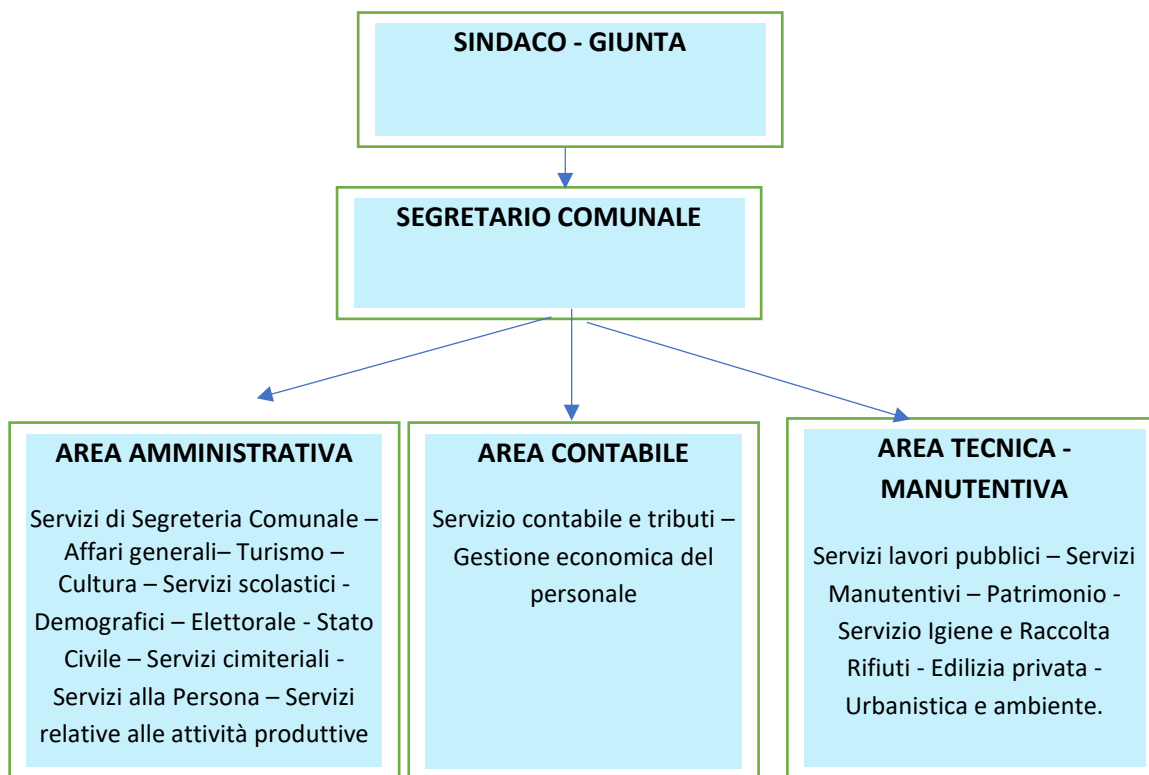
SINDACO - GIUNTA

SEGRETARIO COMUNALE

AREA AMMINISTRATIVA

Servizi di Segreteria Comunale – Affari generali– Turismo – Cultura – Servizi scolastici - Demografici – Elettorale - Stato Civile – Servizi cimiteriali - Servizi alla Persona – Servizi relative alle attività produttive

AREA CONTABILE

Servizio contabile e tributi – Gestione economica del personale

AREA TECNICA - MANUTENTIVA

Servizi lavori pubblici – Servizi Manutentivi – Patrimonio - Servizio Igiene e Raccolta Rifiuti - Edilizia privata - Urbanistica e ambiente.